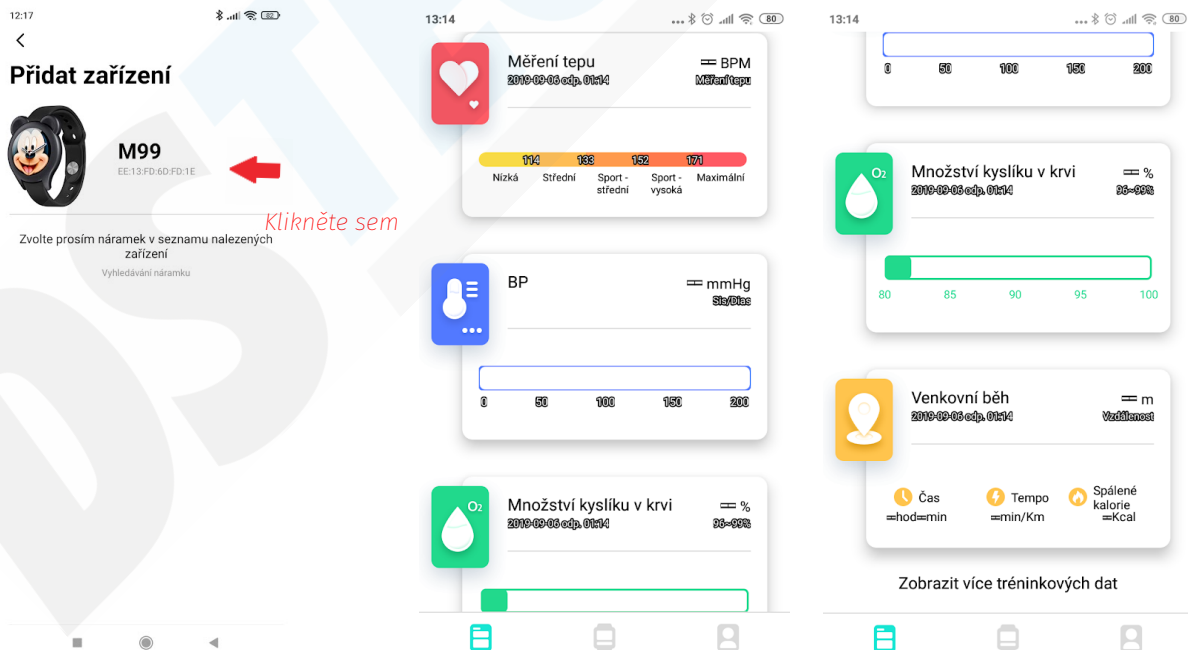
12:17

Přidat zařízení

M99
EE:13:FD:6D:FD:1E

Klikněte sem

Zvolte prosím náramek v seznamu nalezených zařízení
Vyhledávání náramku

13:14

Měření tepu
2019-09-06 odp. 01:14
== BPM
Měření tepu

114 133 152 171
Nízká Střední Sport - střední Sport - vysoká Maximální

BP
== mmHg
Sis/Dias

0 50 100 150 200

Množství kyslíku v krvi
2019-09-06 odp. 01:14
== %
96~99%

13:14

0 50 100 150 200

Množství kyslíku v krvi
2019-09-06 odp. 01:14
== %
96~99%

80 85 90 95 100

Venkovní běh
2019-09-06 odp. 01:14
== m
Vzdálenost

Čas
==hod==min
Tempo
==min/Km
Spálené kalorie
==Kcal

Zobrazit více tréninkových dat